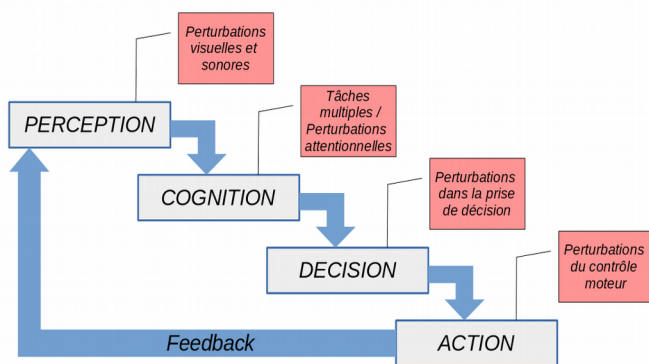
Perturbations visuelles et sonores

PERCEPTION

Tâches multiples / Perturbations attentionnelles

COGNITION

Perturbations dans la prise de décision

DECISION

Perturbations du contrôle moteur

Feedback

ACTION